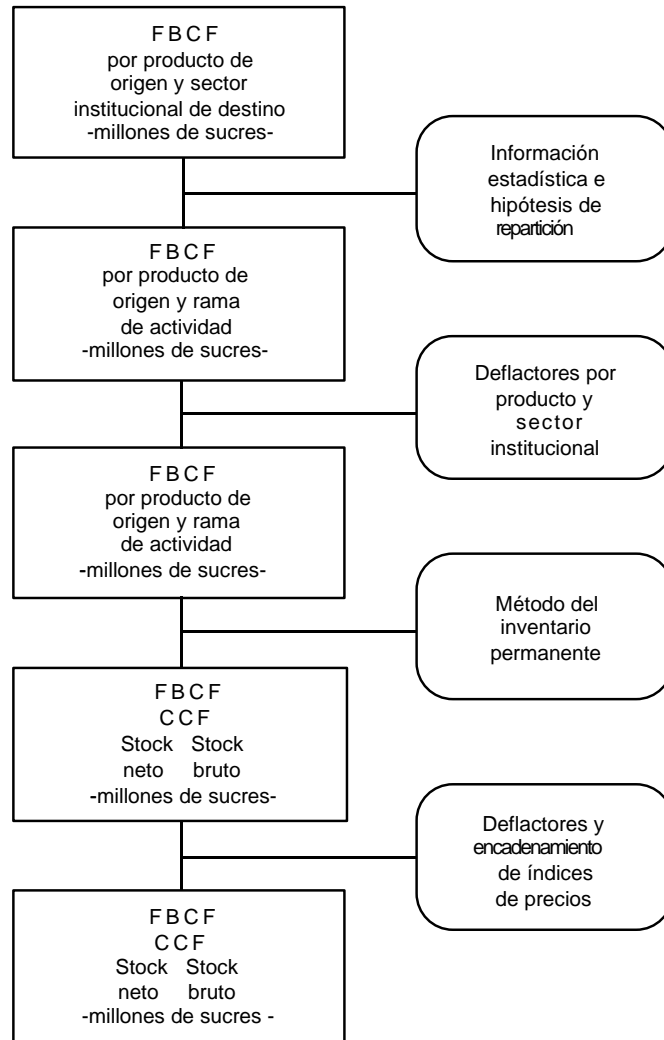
F B C F
por producto de origen y sector institucional de destino
-millones de sucres-

Información estadística e hipótesis de repartición

F B C F
por producto de origen y rama de actividad
-millones de sucres-

Deflactores por producto y sector institucional

F B C F
por producto de origen y rama de actividad
-millones de sucres-

Método del inventario permanente

F B C F
C C F
Stock neto
Stock bruto
-millones de sucres-

Deflactores y encadenamiento de índices de precios

F B C F
C C F
Stock neto
Stock bruto
-millones de sucres -